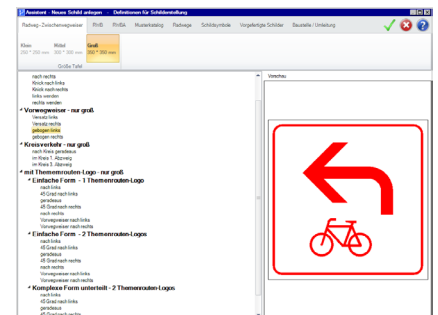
Assistent - Neues Schild anlegen    Definitionen für Schilderstellung

Radweg-Zwischenwegweiser | RHB | RHBA | Musterkatalog | Radwege | Schildsymbole | Vorgefertigte Schilder | Baustelle / Umleitung

Klein 350 * 350 mm | Mittel 500 * 500 mm | Groß 350 * 350 mm

Größe Tafel

nach rechts
Knick nach links
Knick nach rechts
links wenden
rechts wenden
Vorwegweiser - nur groß
Versatz links
Versatz rechts
gebogen links
gebogen rechts
Kreisverkehr - nur groß
nach Kreis geradeaus
im Kreis 1. Abzweig
im Kreis 3. Abzweig
mit Themenrouten-Logo - nur groß
Einfache Form - 1 Themenrouten-Logo
nach links
45 Grad nach links
geradeaus
45 Grad nach rechts
nach rechts
Vorwegweiser nach links
Vorwegweiser nach rechts
Einfache Form - 2 Themenrouten-Logos
nach links
45 Grad nach links
geradeaus
45 Grad nach rechts
nach rechts
Vorwegweiser nach links
Vorwegweiser nach rechts
Komplexe Form unterteilt - 2 Themenrouten-Logos
nach links
45 Grad nach links
geradeaus
45 Grad nach rechts

Vorschau